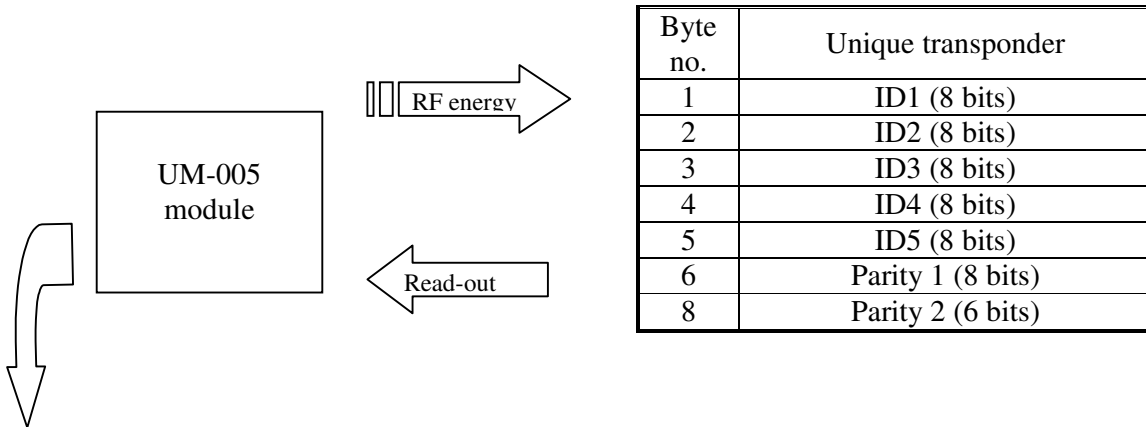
RF energy

UM-005 module

Read-out

| Byte no. | Unique transponder |
|---|---|
| 1 | ID1 (8 bits) |
| 2 | ID2 (8 bits) |
| 3 | ID3 (8 bits) |
| 4 | ID4 (8 bits) |
| 5 | ID5 (8 bits) |
| 6 | Parity 1 (8 bits) |
| 8 | Parity 2 (6 bits) |